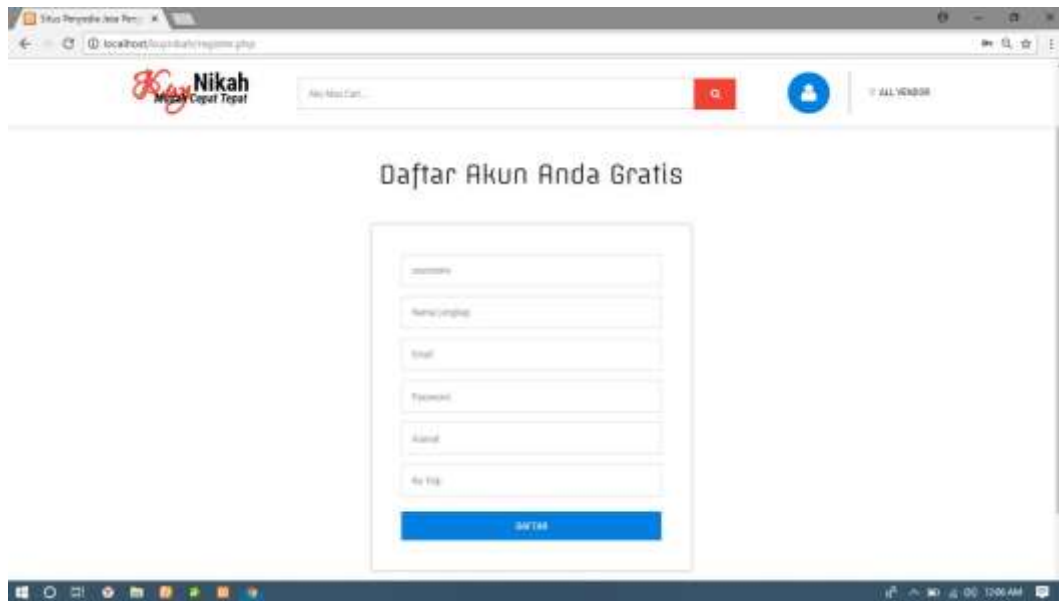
Situs Penyedia Jasa Pern ×

localhost/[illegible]/register.php

Key Nikah Mudah Cepat Tepat

Aku Mau Cari...

ALL VENDOR

Daftar Akun Anda Gratis

Username

Nama Lengkap

Email

Password

Alamat

No Telp

DAFTAR

12:00 AM